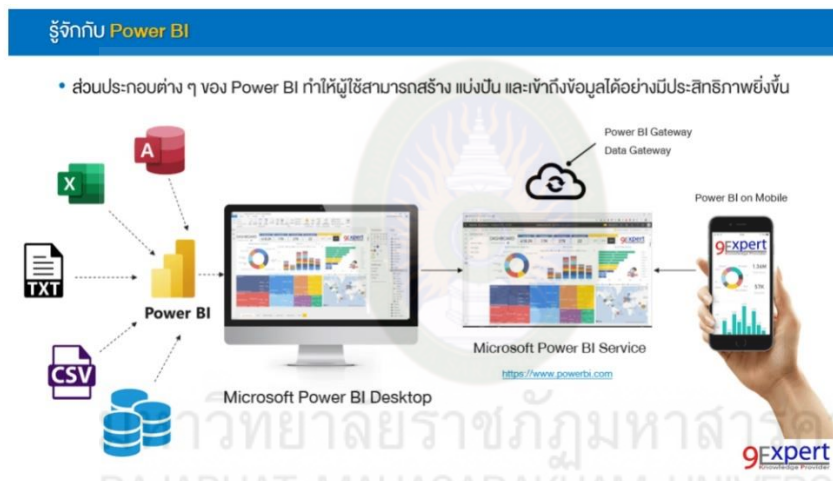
รู้จักกับ Power BI

• ส่วนประกอบต่าง ๆ ของ Power BI ทำให้ผู้ใช้สามารถสร้าง แบ่งปัน และเข้าถึงข้อมูลได้อย่างมีประสิทธิภาพยิ่งขึ้น

Power BI Gateway
Data Gateway

Power BI on Mobile

TXT

Power BI

CSV

Microsoft Power BI Desktop

Microsoft Power BI Service

https://www.powerbi.com

9Expert

มหาวิทยาลัยราชภัฏมหาสารคาม

9Expert Knowledge Provider